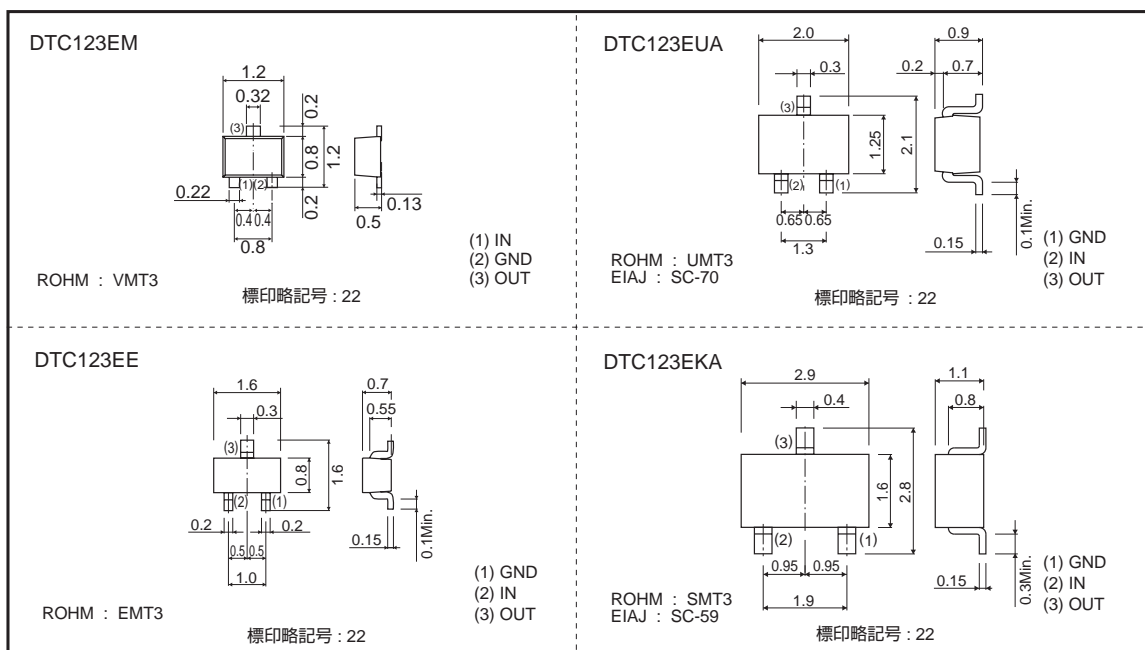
DTC123EM

1.2
0.32
0.2
(3)
0.8
1.2
(1)
(2)
0.22
0.2
0.13
0.4
0.4
0.5
0.8

(1) IN
(2) GND
(3) OUT

ROHM : VMT3

標印略記号 : 22

DTC123EUA

2.0
0.9
0.3
0.2
0.7
(3)
1.25
2.1
(2)
(1)
0.65
0.65
0.1Min.
1.3
0.15

(1) GND
(2) IN
(3) OUT

ROHM : UMT3
EIAJ : SC-70

標印略記号 : 22

DTC123EE

1.6
0.7
0.3
0.55
(3)
0.8
1.6
(2)
(1)
0.2
0.2
0.1Min.
0.15
0.5
0.5
1.0

(1) GND
(2) IN
(3) OUT

ROHM : EMT3

標印略記号 : 22

DTC123EKA

2.9
1.1
0.4
0.8
(3)
1.6
2.8
(2)
(1)
0.95
0.95
0.3Min.
0.15
1.9

(1) GND
(2) IN
(3) OUT

ROHM : SMT3
EIAJ : SC-59

標印略記号 : 22